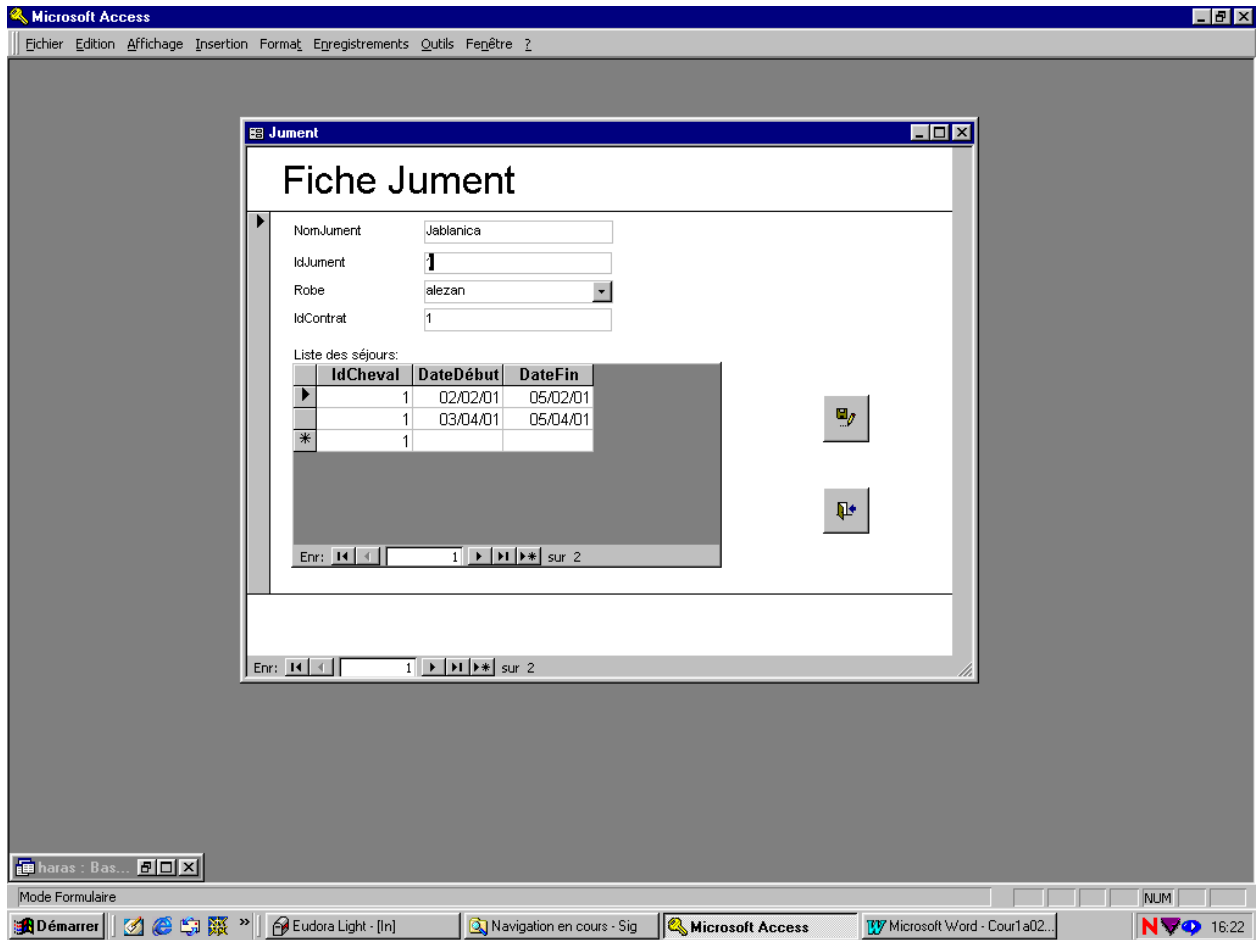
Microsoft Access

Fichier Edition Affichage Insertion Format Enregistrements Outils Fenêtre ?

Jument

Fiche Jument

NomJument Jablanica

IdJument 1

Robe alezan

IdContrat 1

Liste des séjours:

| IdCheval | DateDébut | DateFin |
|---|---|---|
| 1 | 02/02/01 | 05/02/01 |
| 1 | 03/04/01 | 05/04/01 |
| 1 | | |

Enr: 1 sur 2

Enr: 1 sur 2

haras : Bas...

Mode Formulaire

NUM

Démarrer

Eudora Light - [In]

Navigation en cours - Sig

Microsoft Access

Microsoft Word - Cour1a02...

16:22